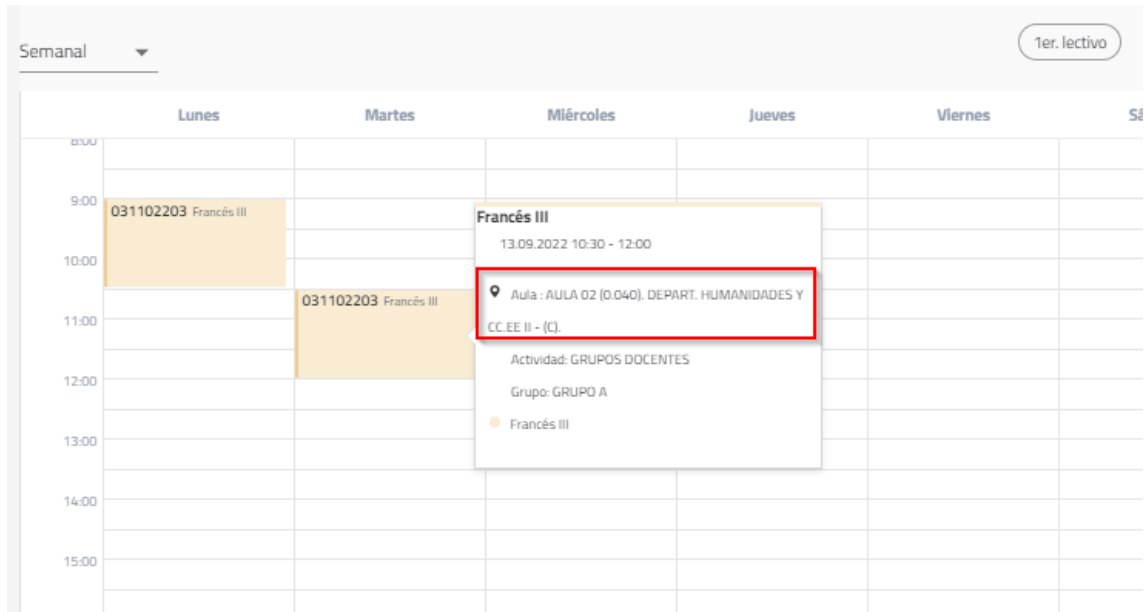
Semanal

1er. lectivo

| | Lunes | Martes | Miércoles | Jueves | Viernes | Sá |
|---|---|---|---|---|---|---|
| 8:00 | | | | | | |
| 9:00 | 031102203 Francés III | | | | | |
| 10:00 | | | | | | |
| 11:00 | | 031102203 Francés III | | | | |
| 12:00 | | | | | | |
| 13:00 | | | | | | |
| 14:00 | | | | | | |
| 15:00 | | | | | | |

Francés III
13.09.2022 10:30 - 12:00
Aula : AULA 02 (0.040). DEPART. HUMANIDADES Y CC.EE II - (C).
Actividad: GRUPOS DOCENTES
Grupo: GRUPO A
Francés III